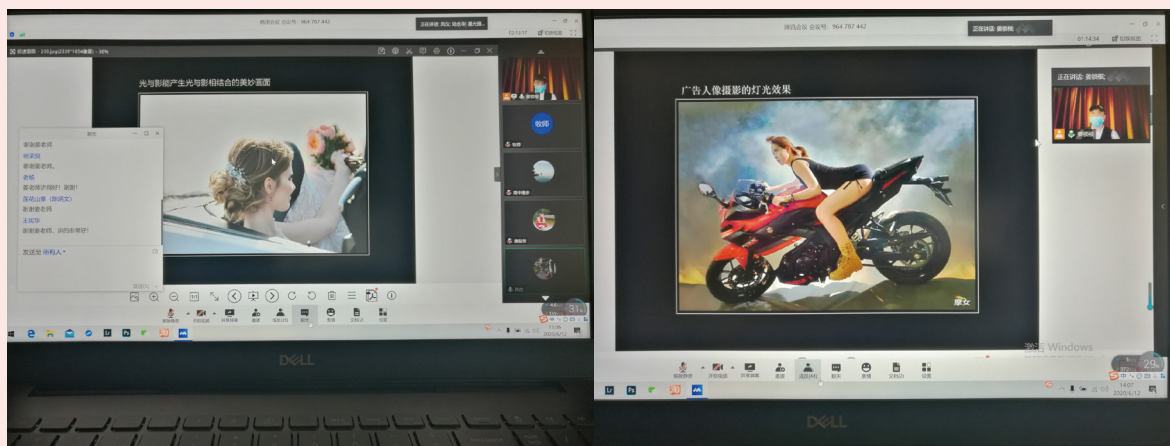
腾讯会议 会议号：964 787 442

正在讲话：龚(?)

光与影能产生光与影相结合的美妙画面

聊天

谢谢龚老师

谢谢龚老师。

老杨

龚老师讲的很好！谢谢！

谢谢龚老师

谢谢龚老师，讲的非常好！

发送至 所有人

教师

DELL

腾讯会议 会议号：964 787 442

正在讲话：龚钥梅

01:14:34

广告人像摄影的灯光效果

正在讲话：龚钥梅

激活 Windows

DELL

14:07
2020/6/12